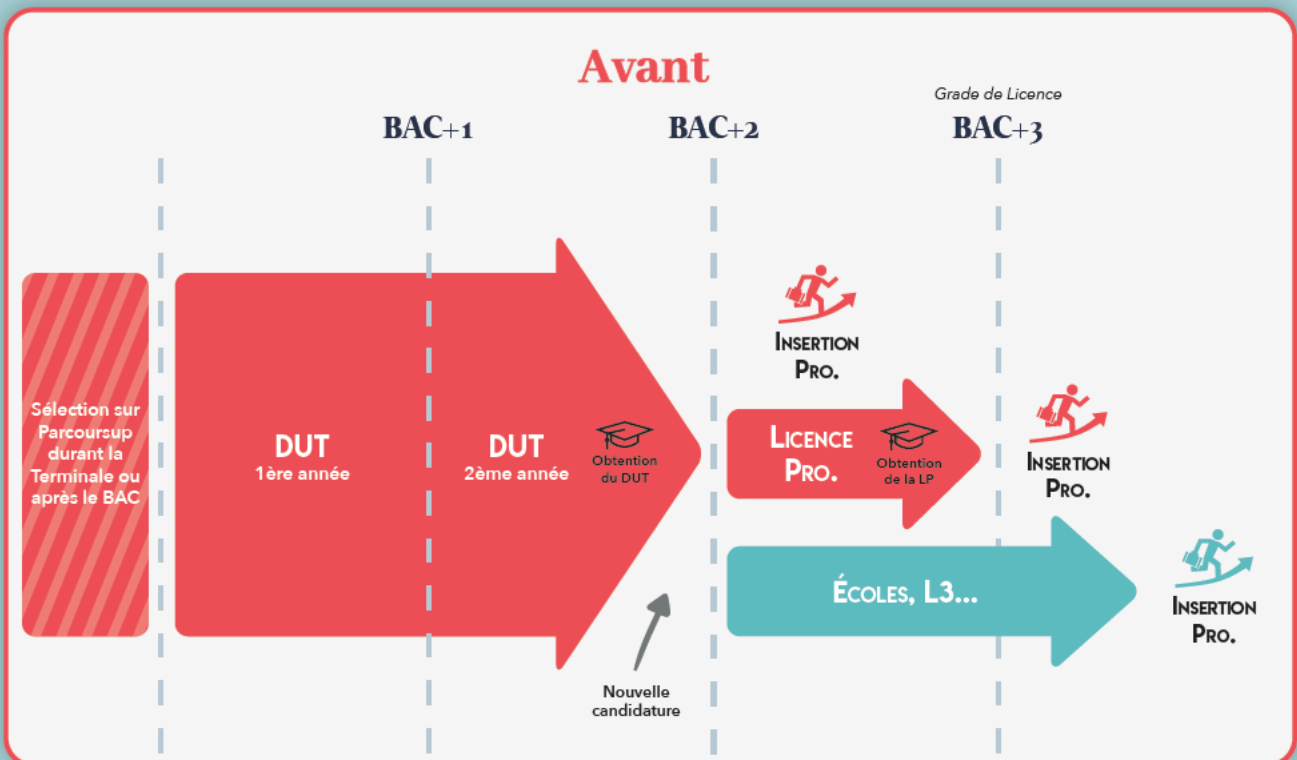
Avant

Grade de Licence

BAC+1

BAC+2

BAC+3

Sélection sur Parcoursup durant la Terminale ou après le BAC

DUT
1ère année

DUT
2ème année

Obtention du DUT

Nouvelle candidature

INSERTION PRO.

LICENCE PRO.

Obtention de la LP

INSERTION PRO.

ÉCOLES, L3...

INSERTION PRO.